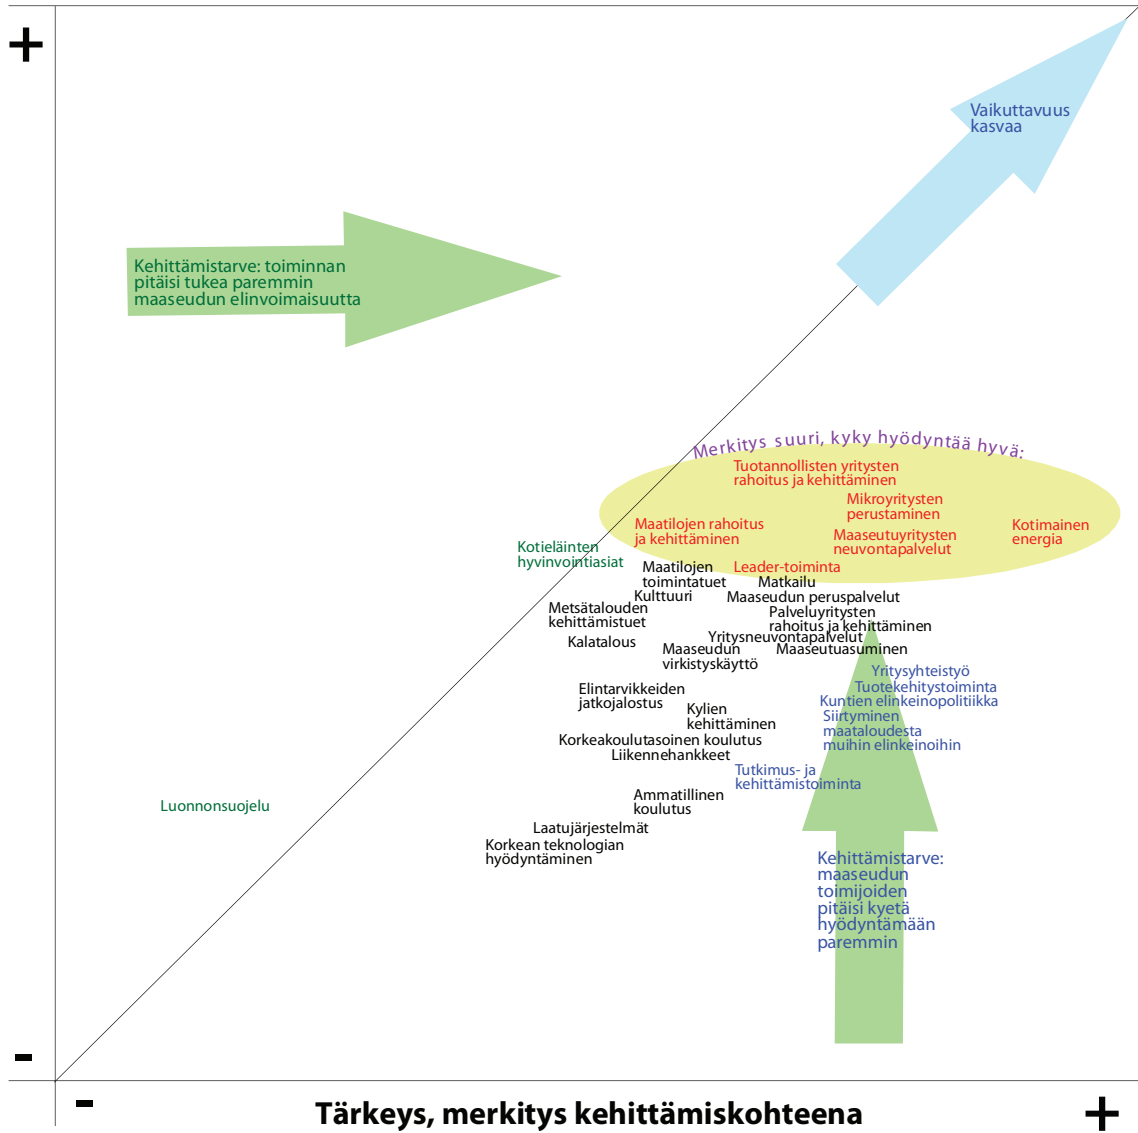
+

Vaikuttavuus kasvaa

Kehittämistarve: toiminnan pitäisi tukea paremmin maaseudun elinvoimaisuutta

Merkitys suuri, kyky hyödyntää hyvä:

Tuotannollisten yritysten rahoitus ja kehittäminen

Mikroyritysten perustaminen

Maatilojen rahoitus ja kehittäminen

Maaseutuyritysten neuvontapalvelut

Kotimainen energia

Kotieläinten hyvinvointiasiat

Maatilojen toimintatuet

Leader-toiminta

Matkailu

Kulttuuri

Maaseudun peruspalvelut

Metsätalouden kehittämistuet

Palveluyritysten rahoitus ja kehittäminen

Yritysneuvontapalvelut

Kalatalous

Maaseudun virkistyskäyttö

Maaseutuasuminen

Yritysyhteistyö

Tuotekehitystoiminta

Kuntien elinkeinopolitiikka

Elintarvikkeiden jatkojalostus

Kylien kehittäminen

Siirtyminen maataloudesta muihin elinkeinoihin

Korkeakoulutasoinen koulutus

Liikennehankkeet

Tutkimus- ja kehittämistoiminta

Luonnonsuojelu

Ammatillinen koulutus

Laatujärjestelmät

Korkean teknologian hyödyntäminen

Kehittämistarve: maaseudun toimijoiden pitäisi kyetä hyödyntämään paremmin

-

-

Tärkeys, merkitys kehittämiskohteena

+